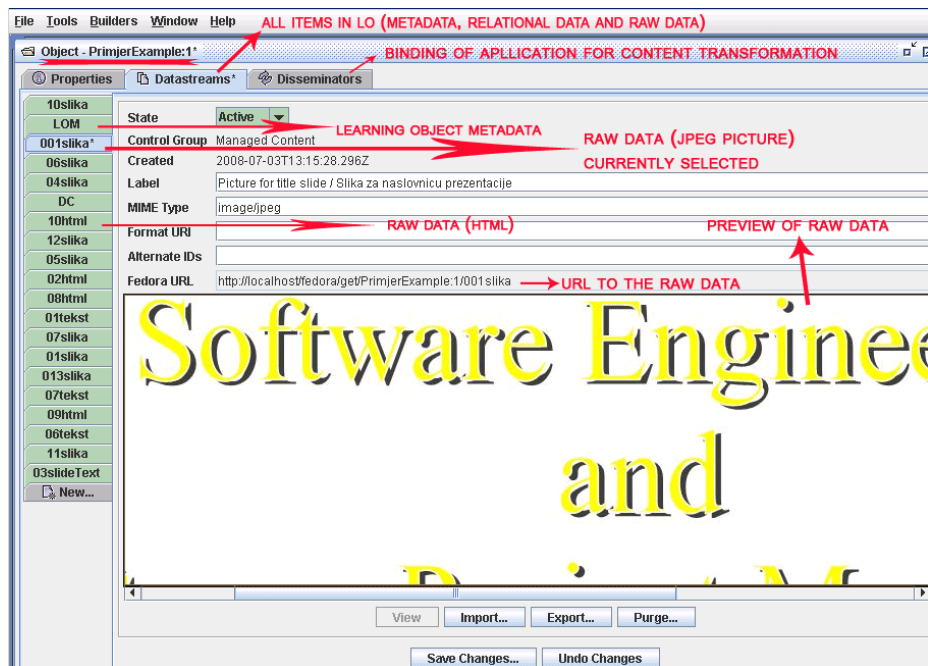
File Tools Builders Window Help

ALL ITEMS IN LO (METADATA, RELATIONAL DATA AND RAW DATA)

Object - PrimjerExample:1*

BINDING OF APLLICATION FOR CONTENT TRANSFORMATION

Properties | Datastreams* | Disseminators

10slika
LOM
001slika*
06slika
04slika
DC
10html
12slika
05slika
02html
08html
01tekst
07slika
01slika
013slika
07tekst
09html
06tekst
11slika
03slideText
New...

State: Active

LEARNING OBJECT METADATA

Control Group: Managed Content

RAW DATA (JPEG PICTURE)
CURRENTLY SELECTED

Created: 2008-07-03T13:15:28.296Z

Label: Picture for title slide / Slika za naslovnicu prezentacije

MIME Type: image/jpeg

Format URI

RAW DATA (HTML)

PREVIEW OF RAW DATA

Alternate IDs

Fedora URL: http://localhost/fedora/get/PrimjerExample:1/001slika

URL TO THE RAW DATA

Software Enginee
and

View | Import... | Export... | Purge...

Save Changes... | Undo Changes